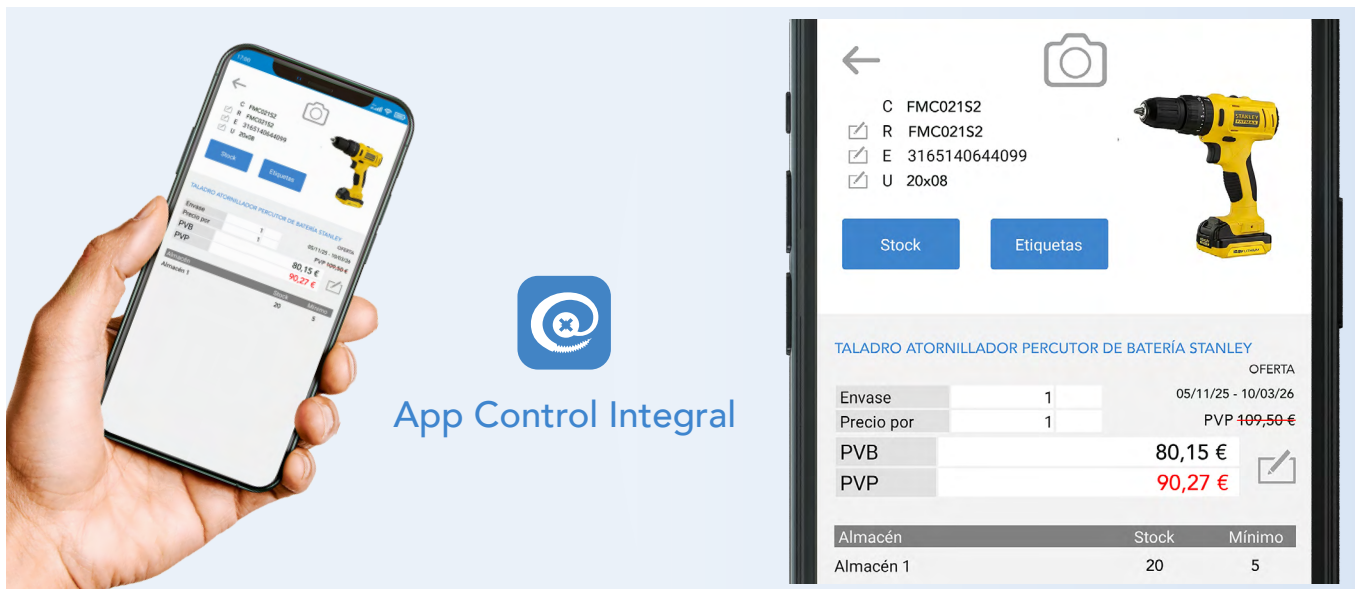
C FMC021S2
R FMC021S2
E 3165140644099
U 20x08

Stock

Etiquetas

TALADRO ATORNILLADOR PERCUTOR DE BATERÍA STANLEY

OFERTA

| Envase | 1 | | 05/11/25 - 10/03/26 |
|---|---|---|---|
| Precio por | 1 | | PVP ~~109,50 €~~ |
| PVB | 80,15 € | | |
| PVP | 90,27 € | | |

| Almacén | Stock | Mínimo |
|---|---|---|
| Almacén 1 | 20 | 5 |

App Control Integral